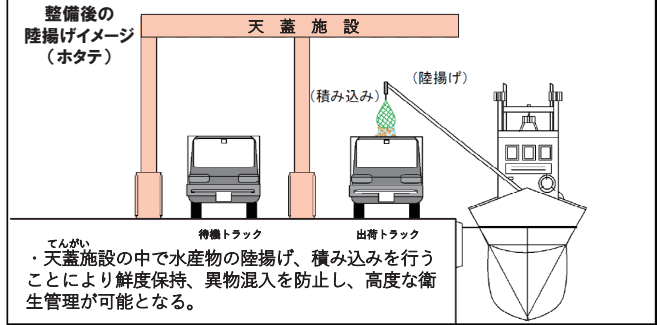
整備後の
陸揚げイメージ
（ホタテ）

天　蓋　施　設

（陸揚げ）

（積み込み）

待機トラック

出荷トラック

てんがい
・天蓋施設の中で水産物の陸揚げ、積み込みを行うことにより鮮度保持、異物混入を防止し、高度な衛生管理が可能となる。